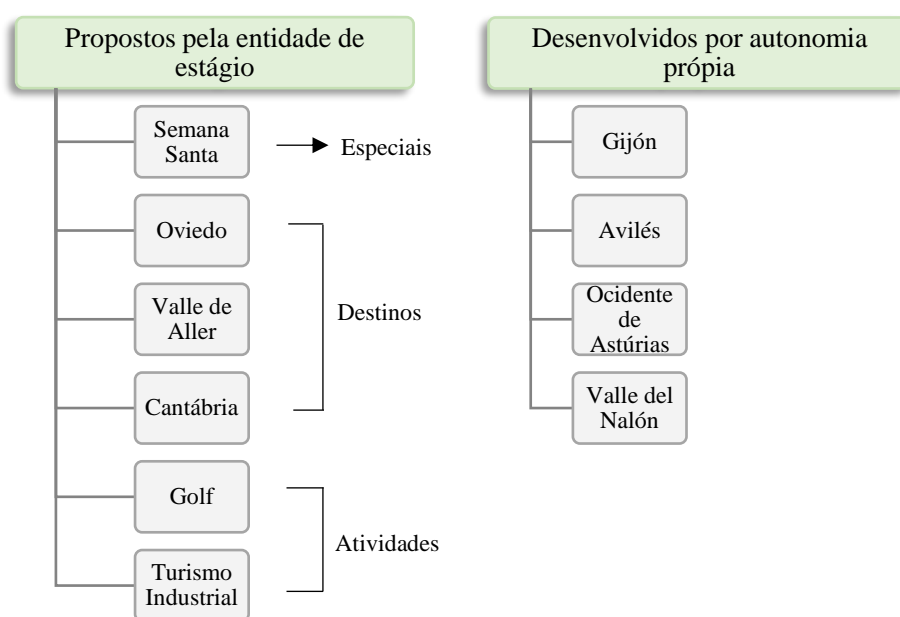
Propostos pela entidade de estágio

Semana Santa

Especiais

Oviedo

Valle de Aller

Cantábria

Destinos

Golf

Turismo Industrial

Atividades

Desenvolvidos por autonomia própia

Gijón

Avilés

Ocidente de Astúrias

Valle del Nalón